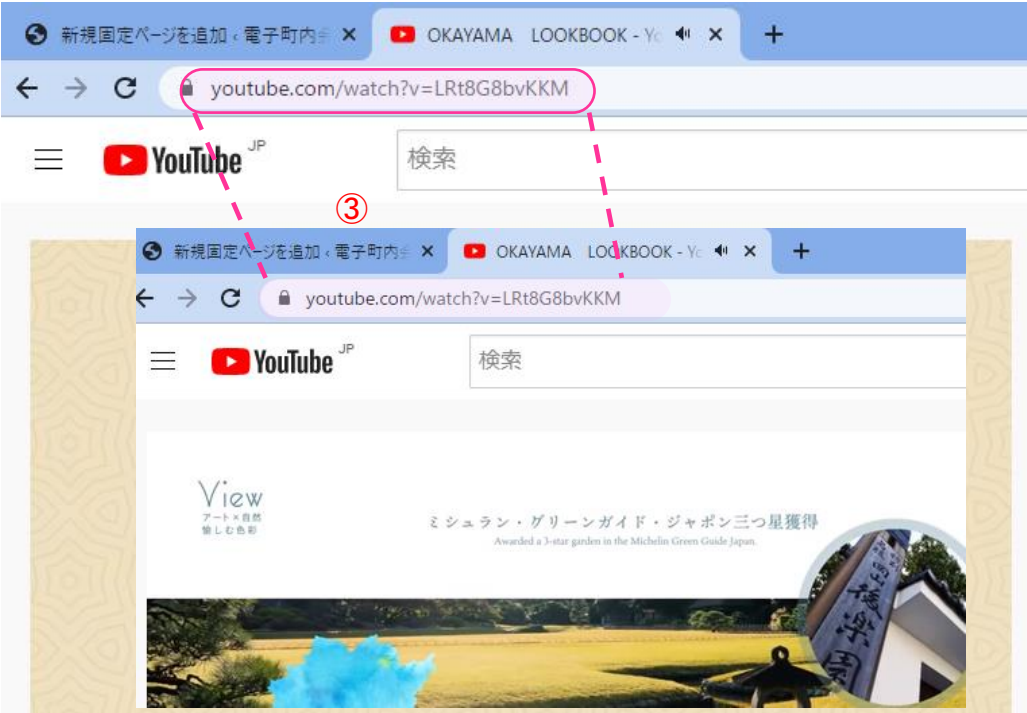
新規固定ページを追加 ‹ 電子町内 ✕
OKAYAMA LOOKBOOK - Yo ✕
+
youtube.com/watch?v=LRt8G8bvKKM
YouTube JP
検索

③

新規固定ページを追加 ‹ 電子町内 ✕
OKAYAMA LOOKBOOK - Yo ✕
+
youtube.com/watch?v=LRt8G8bvKKM
YouTube JP
検索

View
アート×自然
愉しむ色彩

ミシュラン・グリーンガイド・ジャポン三つ星獲得
Awarded a 3-star garden in the Michelin Green Guide Japan.

後楽園